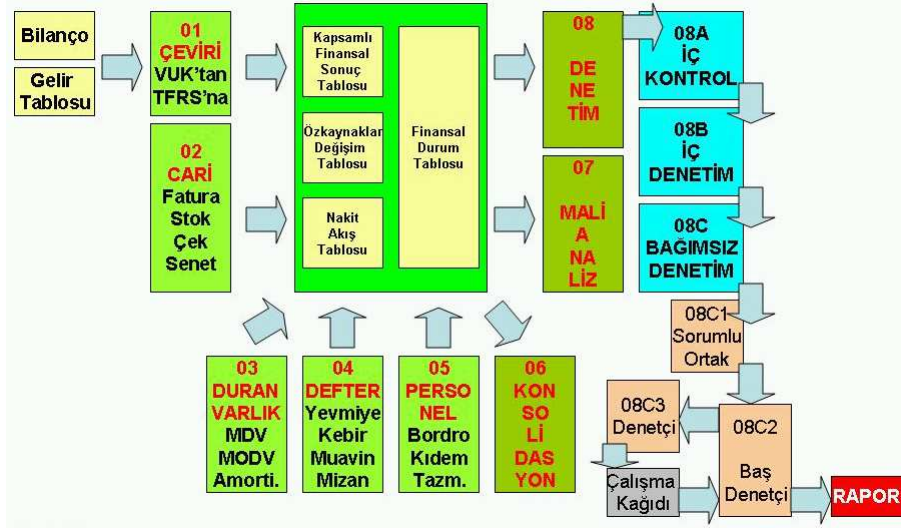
Bilanço

Gelir Tablosu

01
ÇEVİRİ
VUK'tan TFRS'na

02
CARİ
Fatura
Stok
Çek
Senet

Kapsamlı Finansal Sonuç Tablosu

Özkaynaklar Değişim Tablosu

Nakit Akış Tablosu

Finansal Durum Tablosu

08
DE NE TİM

07
MALİ A NA LİZ

08A
İÇ KONTROL

08B
İÇ DENETİM

08C
BAĞIMSIZ DENETİM

08C1
Sorumlu Ortak

08C3
Denetçi

08C2
Baş Denetçi

Çalışma Kağıdı

RAPOR

03
DURAN VARLIK
MDV
MODV
Amorti.

04
DEFTER
Yevmiye
Kebir
Muavin
Mizan

05
PERSO NEL
Bordro
Kıdem
Tazm.

06
KON SO Lİ DAS YON